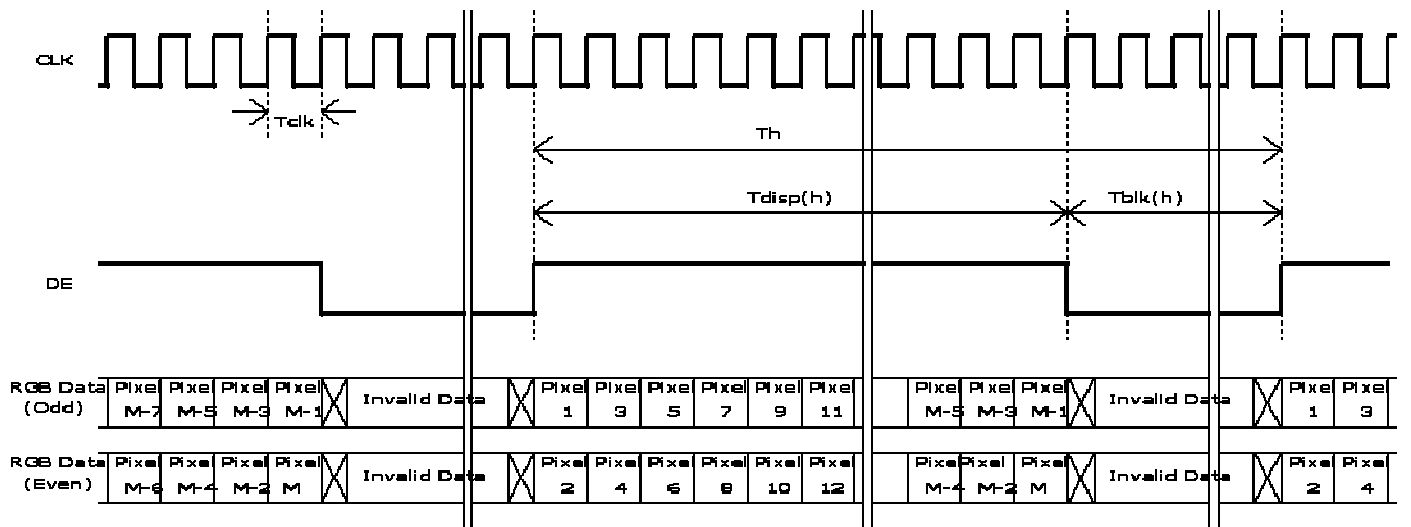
CLK

Tclk

Th

Tdisp(h)

Tblk(h)

DE

RGB Data (Odd)

Pixel M-7 | Pixel M-5 | Pixel M-3 | Pixel M-1 | Invalid Data | Pixel 1 | Pixel 3 | Pixel 5 | Pixel 7 | Pixel 9 | Pixel 11 | Pixel M-5 | Pixel M-3 | Pixel M-1 | Invalid Data | Pixel 1 | Pixel 3

RGB Data (Even)

Pixel M-6 | Pixel M-4 | Pixel M-2 | Pixel M | Invalid Data | Pixel 2 | Pixel 4 | Pixel 6 | Pixel 8 | Pixel 10 | Pixel 12 | Pixel M-4 | Pixel M-2 | Pixel M | Invalid Data | Pixel 2 | Pixel 4